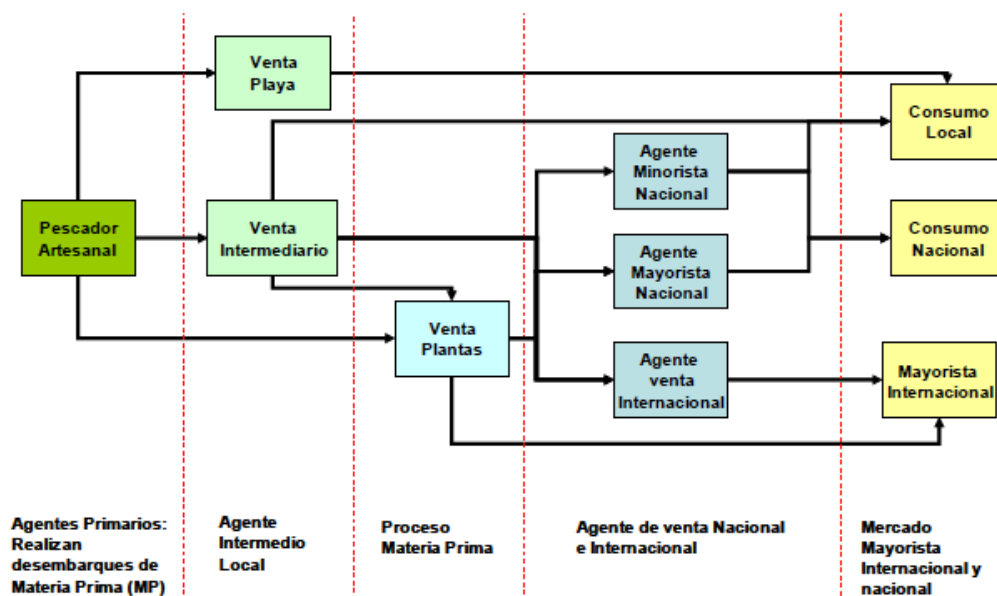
Venta Playa

Consumo Local

Agente Minorista Nacional

Pescador Artesanal

Venta Intermediario

Consumo Nacional

Agente Mayorista Nacional

Venta Plantas

Agente venta Internacional

Mayorista Internacional

Agentes Primarios: Realizan desembarques de Materia Prima (MP)

Agente Intermedio Local

Proceso Materia Prima

Agente de venta Nacional e Internacional

Mercado Mayorista Internacional y nacional